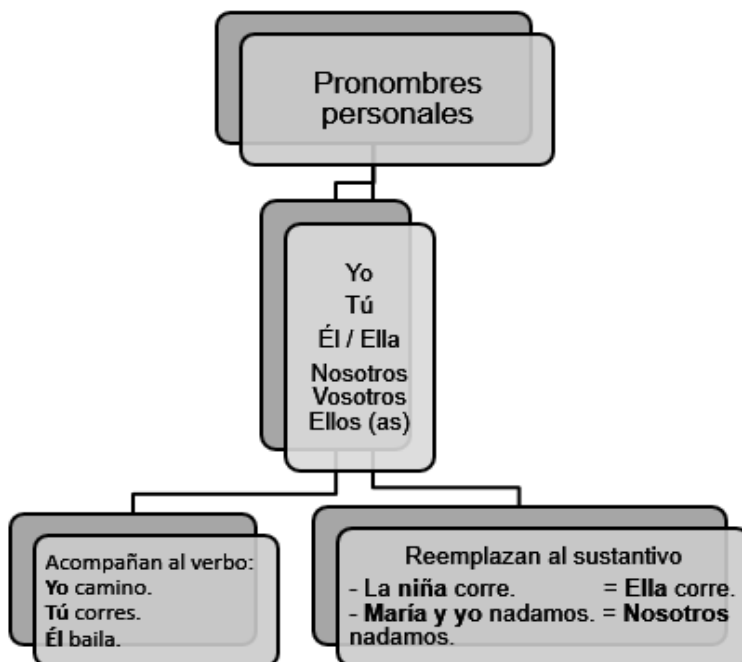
Pronombres personales

Yo
Tú
Él / Ella
Nosotros
Vosotros
Ellos (as)

Acompañan al verbo:
**Yo** camino.
**Tú** corres.
**Él** baila.

Reemplazan al sustantivo
- La **niña** corre. = **Ella** corre.
- **María y yo** nadamos. = **Nosotros** nadamos.